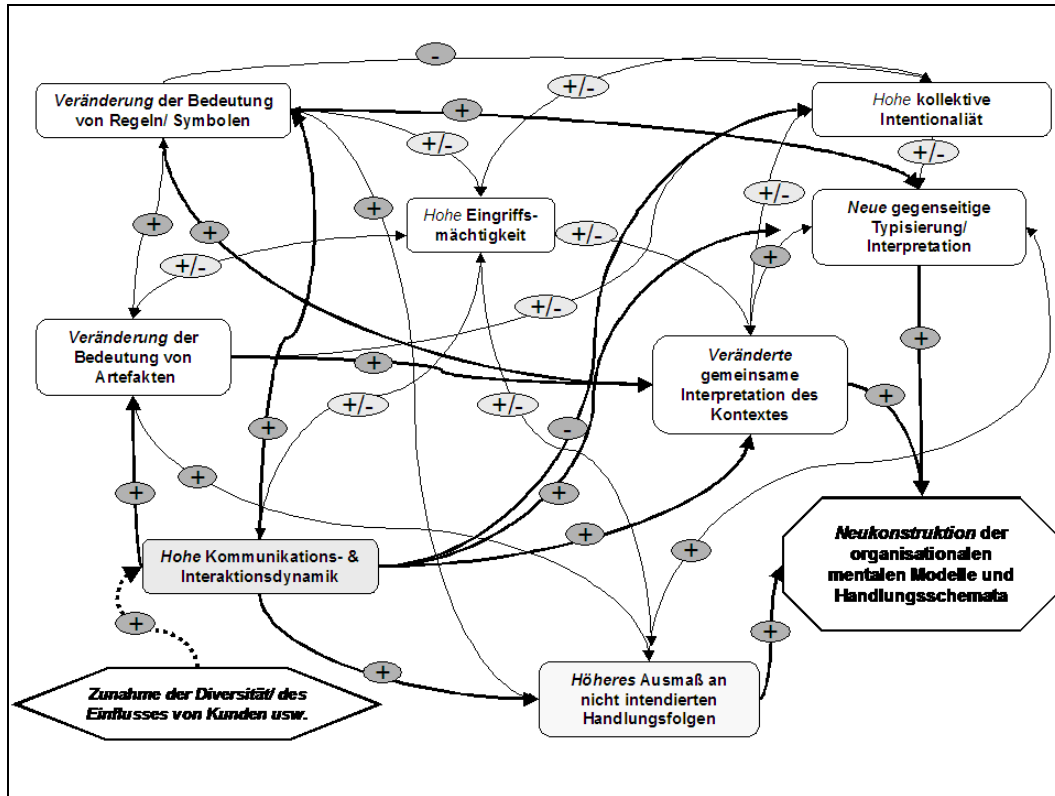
Veränderung der Bedeutung von Regeln/ Symbolen

Hohe kollektive Intentionaliät

Hohe Eingriffsmächtigkeit

Neue gegenseitige Typisierung/ Interpretation

Veränderung der Bedeutung von Artefakten

Veränderte gemeinsame Interpretation des Kontextes

Hohe Kommunikations- & Interaktionsdynamik

Neukonstruktion der organisationalen mentalen Modelle und Handlungsschemata

Zunahme der Diversität/ des Einflusses von Kunden usw.

Höheres Ausmaß an nicht intendierten Handlungsfolgen

-
+
+/-
+/-
+/-
+/-
+
+
+
+/-
+/-
+/-
+
+
+
+/-
+/-
+
-
+
+
+
+
+
+
+
+
+